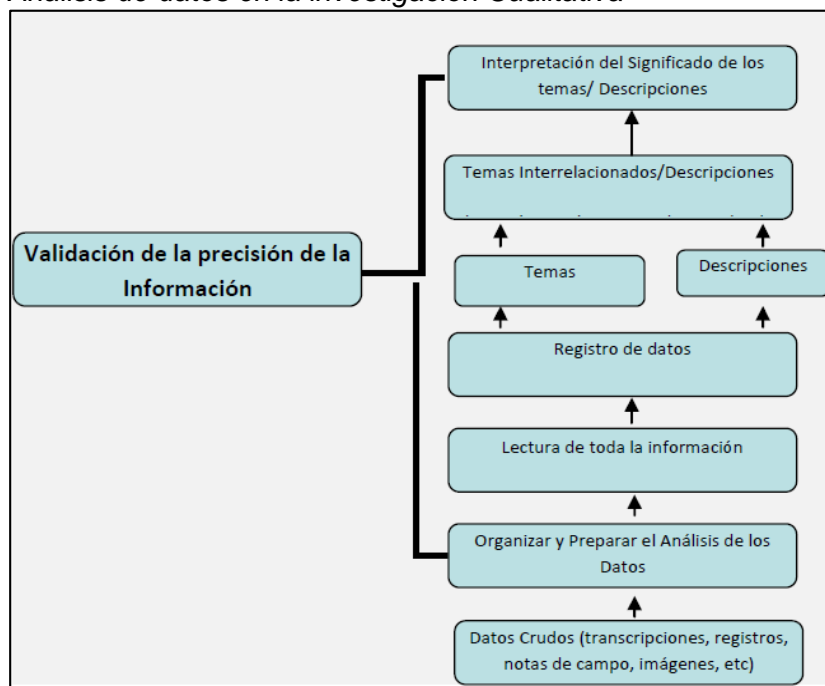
Análisis de datos en la investigación Cualitativa

Interpretación del Significado de los temas/ Descripciones

Temas Interrelacionados/Descripciones

Validación de la precisión de la Información

Temas

Descripciones

Registro de datos

Lectura de toda la información

Organizar y Preparar el Análisis de los Datos

Datos Crudos (transcripciones, registros, notas de campo, imágenes, etc)